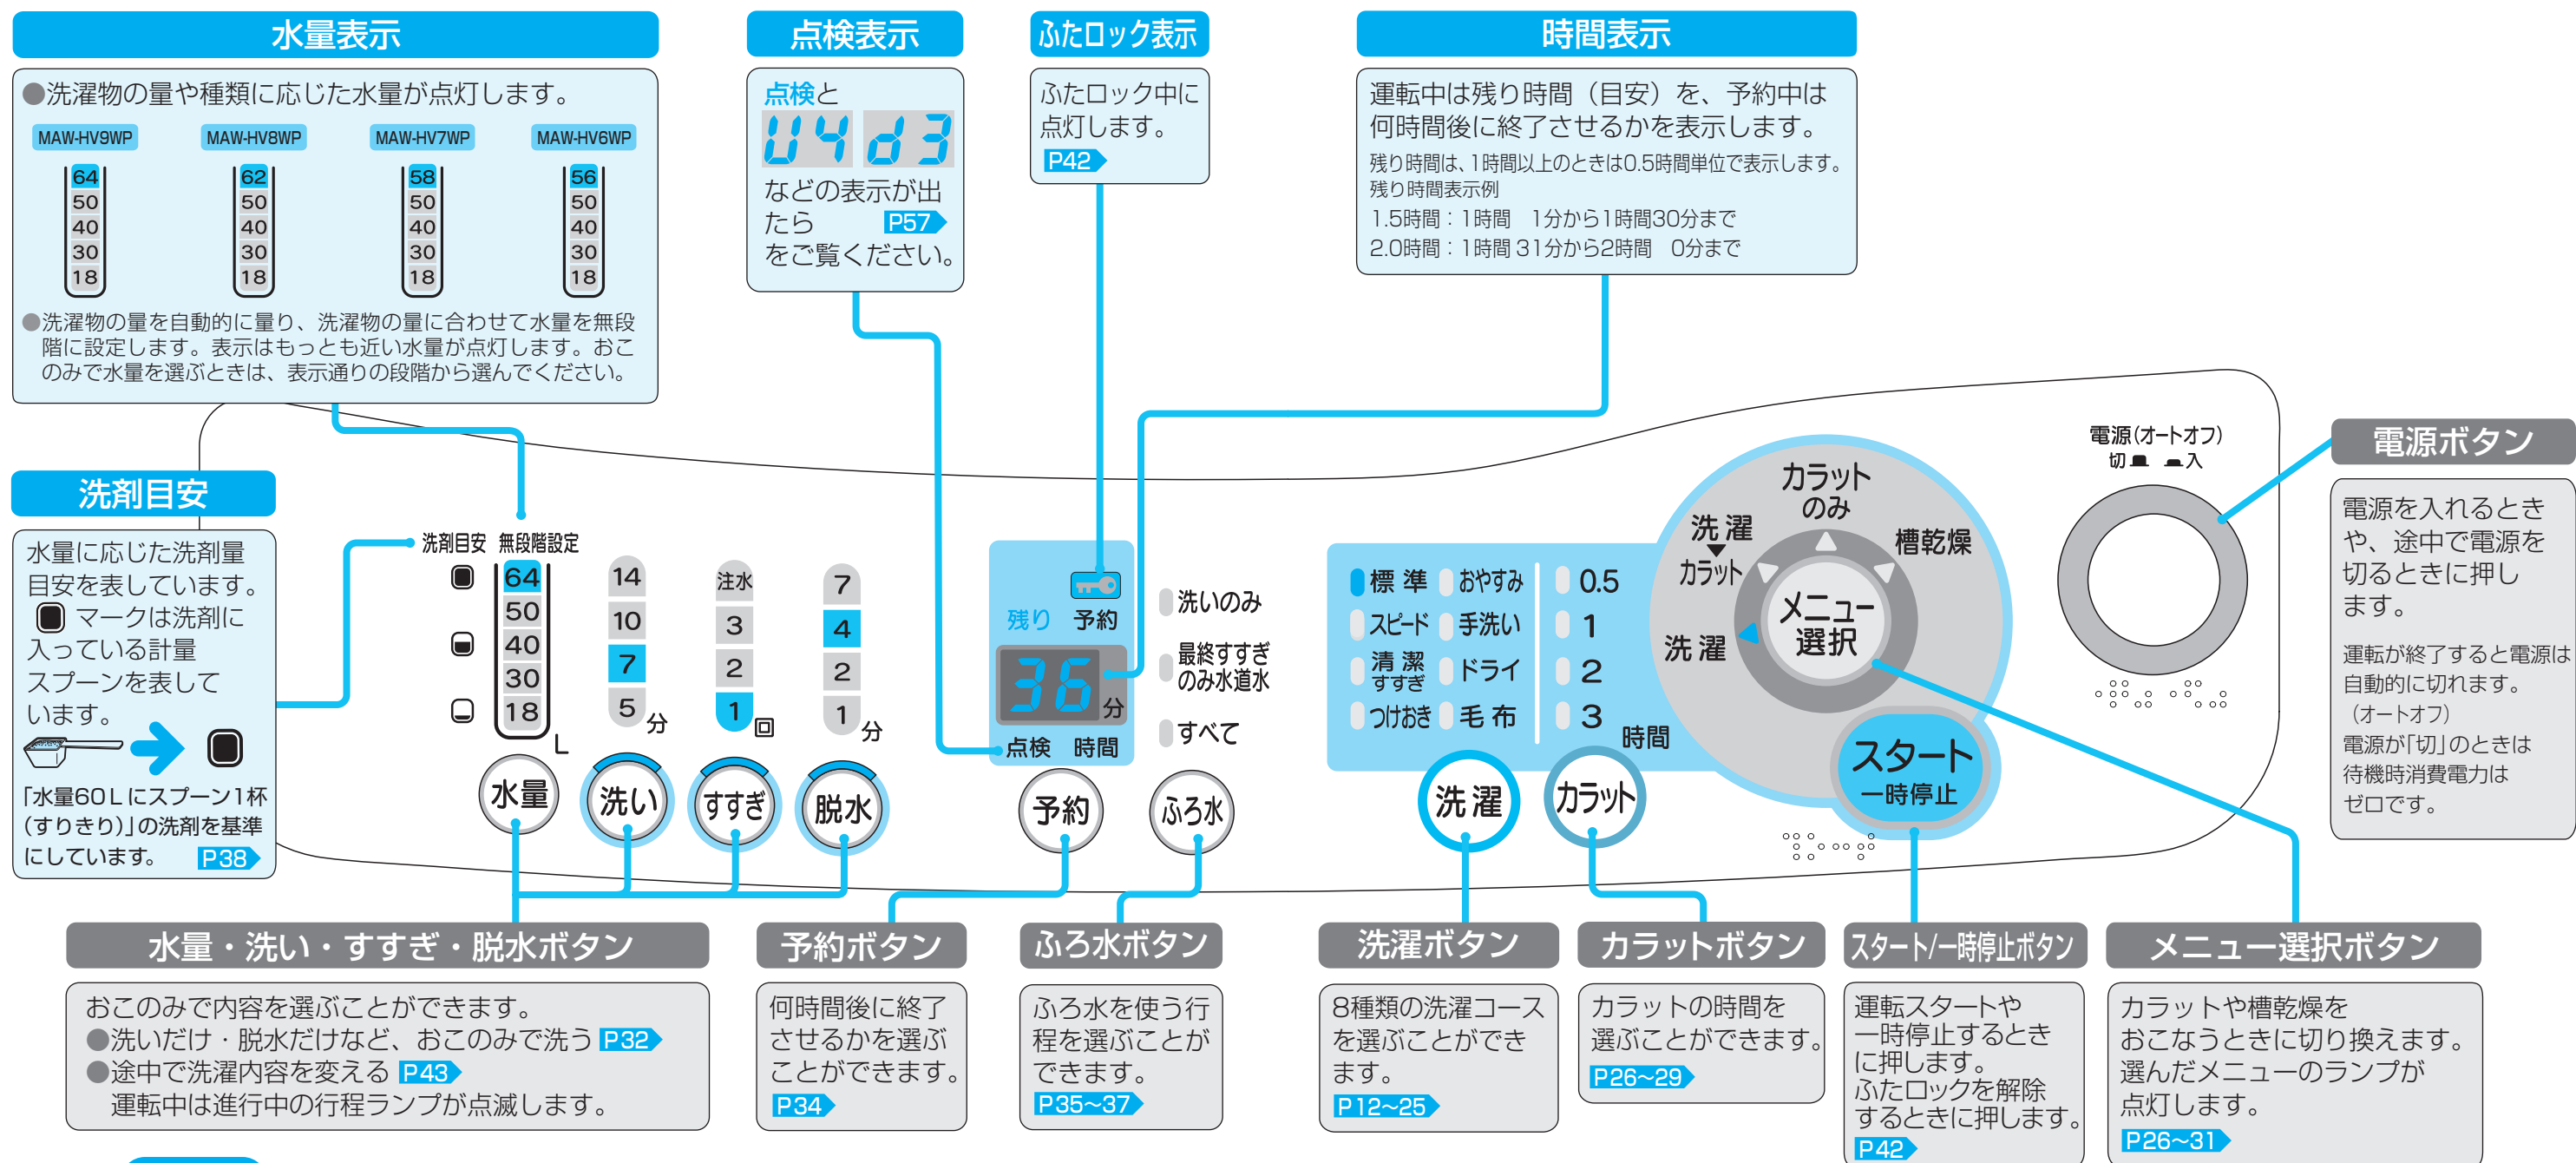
水量表示

●洗濯物の量や種類に応じた水量が点灯します。

MAW-HV9WP
64
50
40
30
18

MAW-HV8WP
62
50
40
30
18

MAW-HV7WP
58
50
40
30
18

MAW-HV6WP
56
50
40
30
18

●洗濯物の量を自動的に量り、洗濯物の量に合わせて水量を無段階に設定します。表示はもっとも近い水量が点灯します。おこのみで水量を選ぶときは、表示通りの段階から選んでください。

点検表示

点検と
U4 d3
などの表示が出たら P57
をご覧ください。

ふたロック表示

ふたロック中に点灯します。
P42

時間表示

運転中は残り時間（目安）を、予約中は何時間後に終了させるかを表示します。
残り時間は、1時間以上のときは0.5時間単位で表示します。
残り時間表示例
1.5時間：1時間　1分から1時間30分まで
2.0時間：1時間 31分から2時間　0分まで

洗剤目安

水量に応じた洗剤量目安を表しています。
マークは洗剤に入っている計量スプーンを表しています。
「水量60Lにスプーン1杯（すりきり）」の洗剤を基準にしています。 P38

洗剤目安　無段階設定
64
50
40
30
18
L

14
10
7
5
分

注水
3
2
1
回

7
4
2
1
分

残り　予約
36
分
点検　時間

洗いのみ
最終すすぎのみ水道水
すべて

水量　洗い　すすぎ　脱水　予約　ふろ水

標準　おやすみ
スピード　手洗い
清潔すすぎ　ドライ
つけおき　毛布

0.5
1
2
3
時間

カラットのみ
洗濯 カラット
槽乾燥
洗濯
メニュー選択

洗濯　カラット

スタート
一時停止

電源(オートオフ)
切　入

電源ボタン

電源を入れるときや、途中で電源を切るときに押します。
運転が終了すると電源は自動的に切れます。
（オートオフ）
電源が「切」のときは待機時消費電力はゼロです。

水量・洗い・すすぎ・脱水ボタン

おこのみで内容を選ぶことができます。
●洗いだけ・脱水だけなど、おこのみで洗う P32
●途中で洗濯内容を変える P43
運転中は進行中の行程ランプが点滅します。

予約ボタン

何時間後に終了させるかを選ぶことができます。
P34

ふろ水ボタン

ふろ水を使う行程を選ぶことができます。
P35~37

洗濯ボタン

8種類の洗濯コースを選ぶことができます。
P12~25

カラットボタン

カラットの時間を選ぶことができます。
P26~29

スタート/一時停止ボタン

運転スタートや一時停止するときに押します。
ふたロックを解除するときに押します。
P42

メニュー選択ボタン

カラットや槽乾燥をおこなうときに切り換えます。
選んだメニューのランプが点灯します。
P26~31